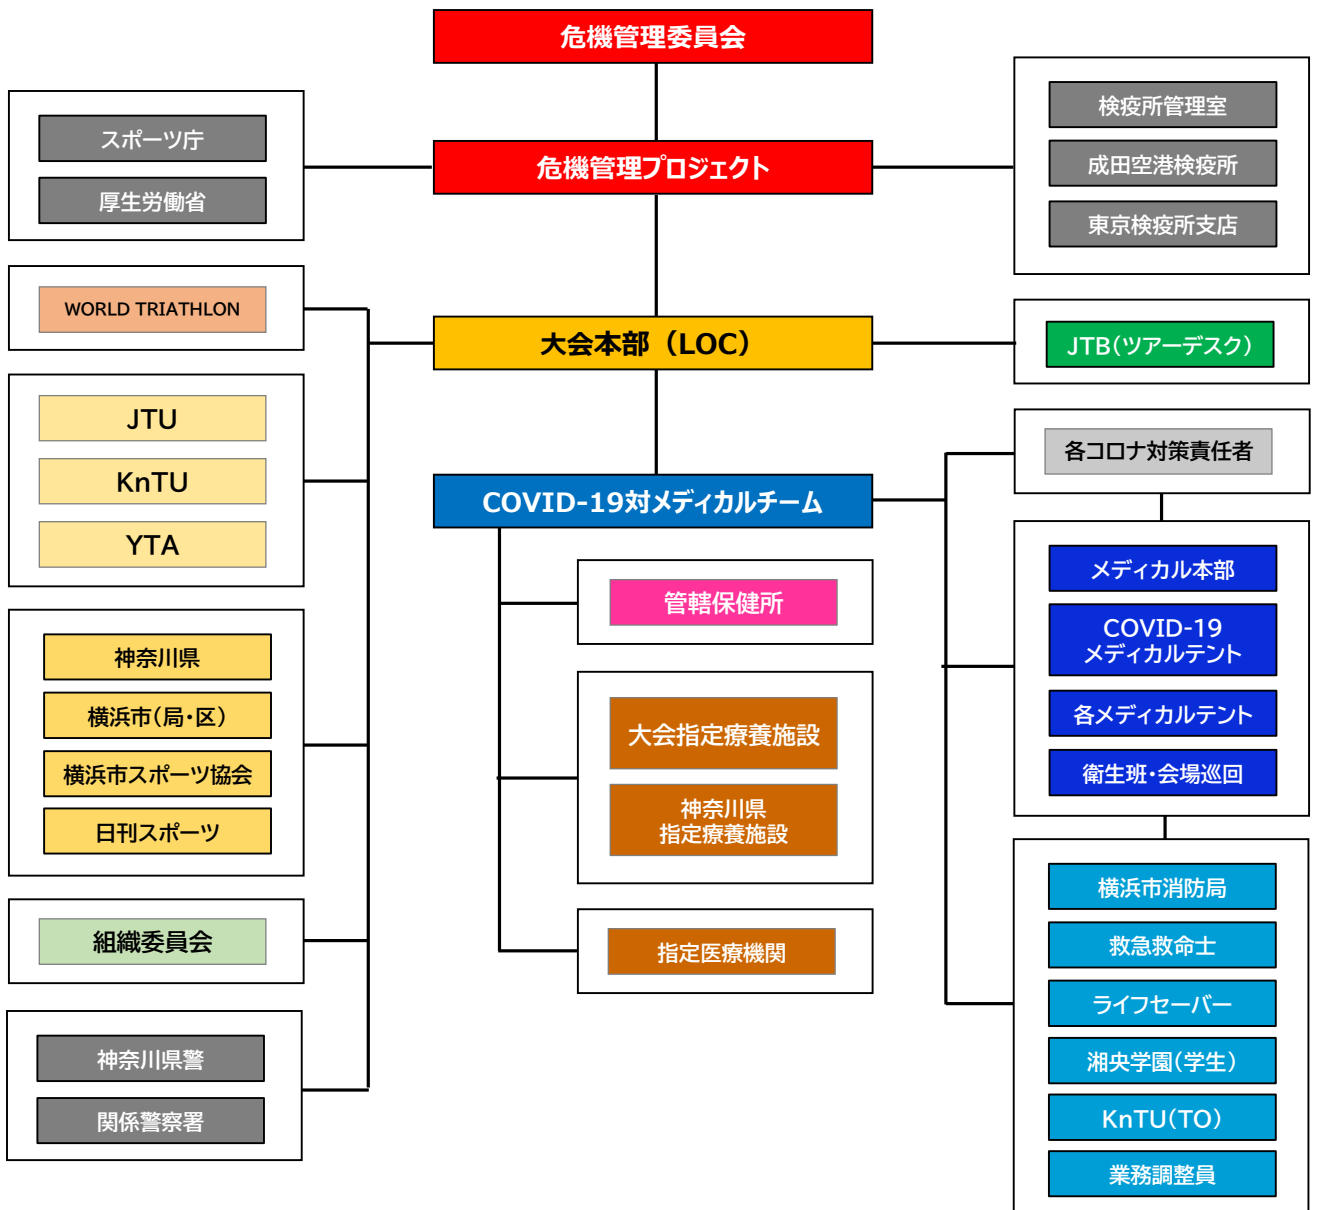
危機管理委員会

スポーツ庁
厚生労働省

危機管理プロジェクト

検疫所管理室
成田空港検疫所
東京検疫所支店

WORLD TRIATHLON

大会本部（LOC）

JTB(ツアーデスク)

JTU
KnTU
YTA

各コロナ対策責任者

COVID-19対メディカルチーム

メディカル本部
COVID-19 メディカルテント
各メディカルテント
衛生班・会場巡回

管轄保健所

神奈川県
横浜市(局・区)
横浜市スポーツ協会
日刊スポーツ

大会指定療養施設
神奈川県 指定療養施設

横浜市消防局
救急救命士
ライフセーバー
湘央学園(学生)
KnTU(TO)
業務調整員

組織委員会

指定医療機関

神奈川県警
関係警察署